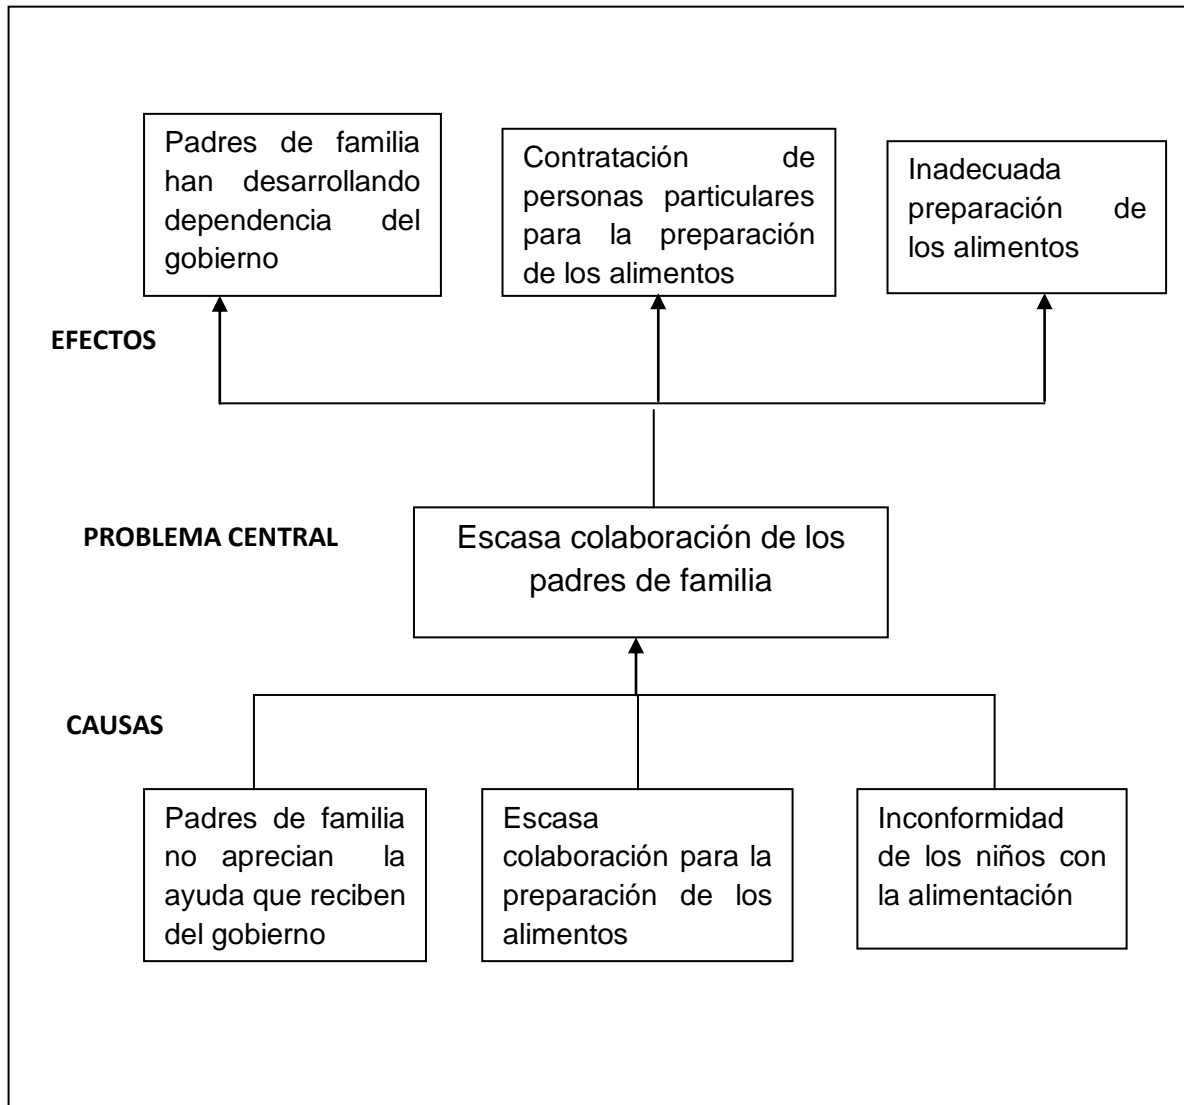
Padres de familia han desarrollando dependencia del gobierno

Contratación de personas particulares para la preparación de los alimentos

Inadecuada preparación de los alimentos

EFECTOS

PROBLEMA CENTRAL

Escasa colaboración de los padres de familia

CAUSAS

Padres de familia no aprecian la ayuda que reciben del gobierno

Escasa colaboración para la preparación de los alimentos

Inconformidad de los niños con la alimentación